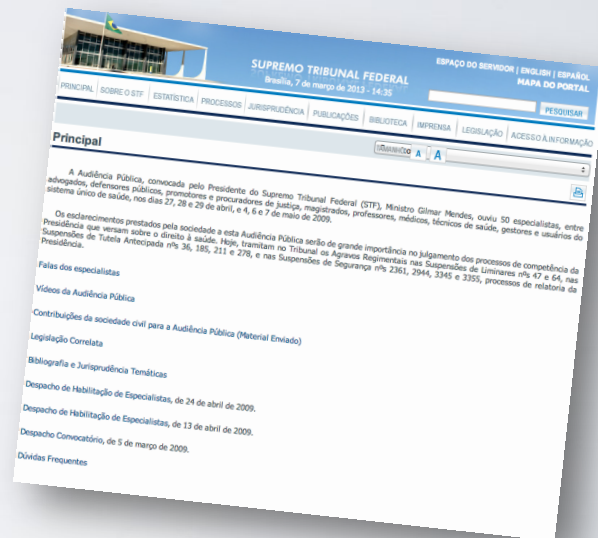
SUPREMO TRIBUNAL FEDERAL
Brasília, 7 de março de 2013 - 14:35

ESPAÇO DO SERVIDOR | ENGLISH | ESPAÑOL
MAPA DO PORTAL

PESQUISAR

PRINCIPAL | SOBRE O STF | ESTATÍSTICA | PROCESSOS | JURISPRUDÊNCIA | PUBLICAÇÕES | BIBLIOTECA | IMPRENSA | LEGISLAÇÃO | ACESSO À INFORMAÇÃO

Principal

A A

A Audiência Pública, convocada pelo Presidente do Supremo Tribunal Federal (STF), Ministro Gilmar Mendes, ouviu 50 especialistas, entre advogados, defensores públicos, promotores e procuradores de justiça, magistrados, professores, médicos, técnicos de saúde, gestores e usuários do sistema único de saúde, nos dias 27, 28 e 29 de abril, e 4, 6 e 7 de maio de 2009.

Os esclarecimentos prestados pela sociedade a esta Audiência Pública serão de grande importância no julgamento dos processos de competência da Presidência que versam sobre o direito à saúde. Hoje, tramitam no Tribunal os Agravos Regimentais nas Suspensões de Liminares nºs 47 e 64, nas Suspensões de Tutela Antecipada nºs 36, 185, 211 e 278, e nas Suspensões de Segurança nºs 2361, 2944, 3345 e 3355, processos de relatoria da Presidência.

Falas dos especialistas

Vídeos da Audiência Pública

Contribuições da sociedade civil para a Audiência Pública (Material Enviado)

Legislação Correlata

Bibliografia e Jurisprudência Temáticas

Despacho de Habilitação de Especialistas, de 24 de abril de 2009.

Despacho de Habilitação de Especialistas, de 13 de abril de 2009.

Despacho Convocatório, de 5 de março de 2009.

Dúvidas Frequentes